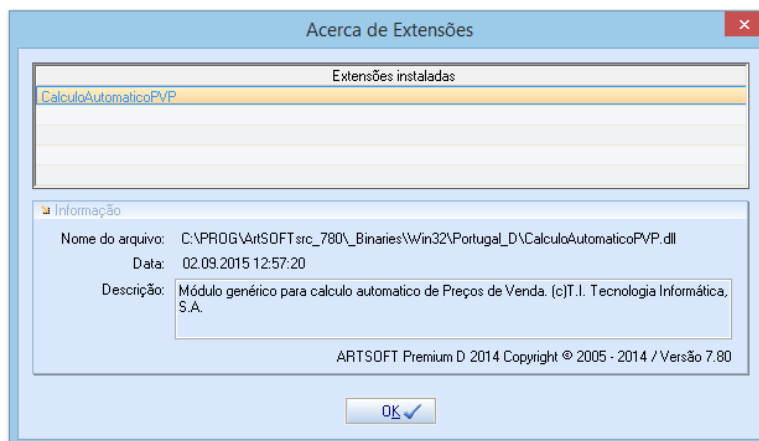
Acerca de Extensões

Extensões instaladas

CalculoAutomaticoPVP

Informação

Nome do arquivo: C:\PROG\ArtSOFTsrc_780\_Binaries\Win32\Portugal_D\CalculoAutomaticoPVP.dll

Data: 02.09.2015 12:57:20

Descrição: Módulo genérico para calculo automatico de Preços de Venda. (c)T.I. Tecnologia Informática, S.A.

ARTSOFT Premium D 2014 Copyright © 2005 - 2014 / Versão 7.80

OK